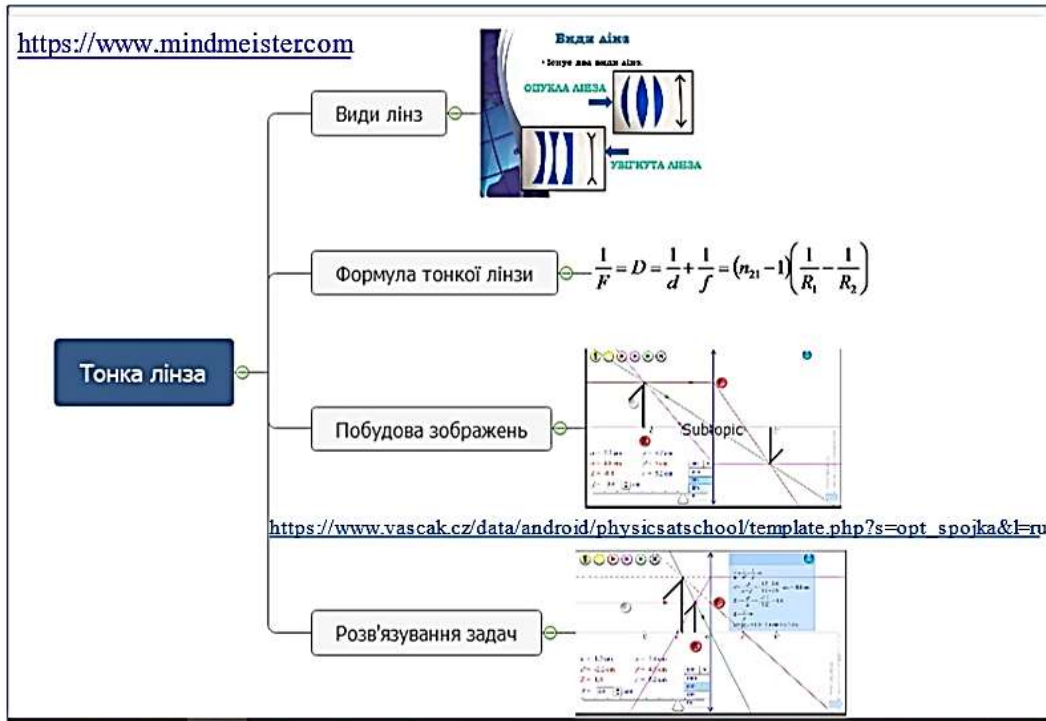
https://www.mindmeistercom

Тонка лінза

Види лінз

Види лінз

• Існує два види лінз.

ОПУКЛА ЛІНЗА

УВІГНУТА ЛІНЗА

Формула тонкої лінзи

$\frac{1}{F} = D = \frac{1}{d} + \frac{1}{f} = (n_{21} - 1)\left(\frac{1}{R_1} - \frac{1}{R_2}\right)$

Побудова зображень

Subtopic

https://www.vascak.cz/data/android/physicsatschool/template.php?s=opt_spojka&l=ru

Розв'язування задач